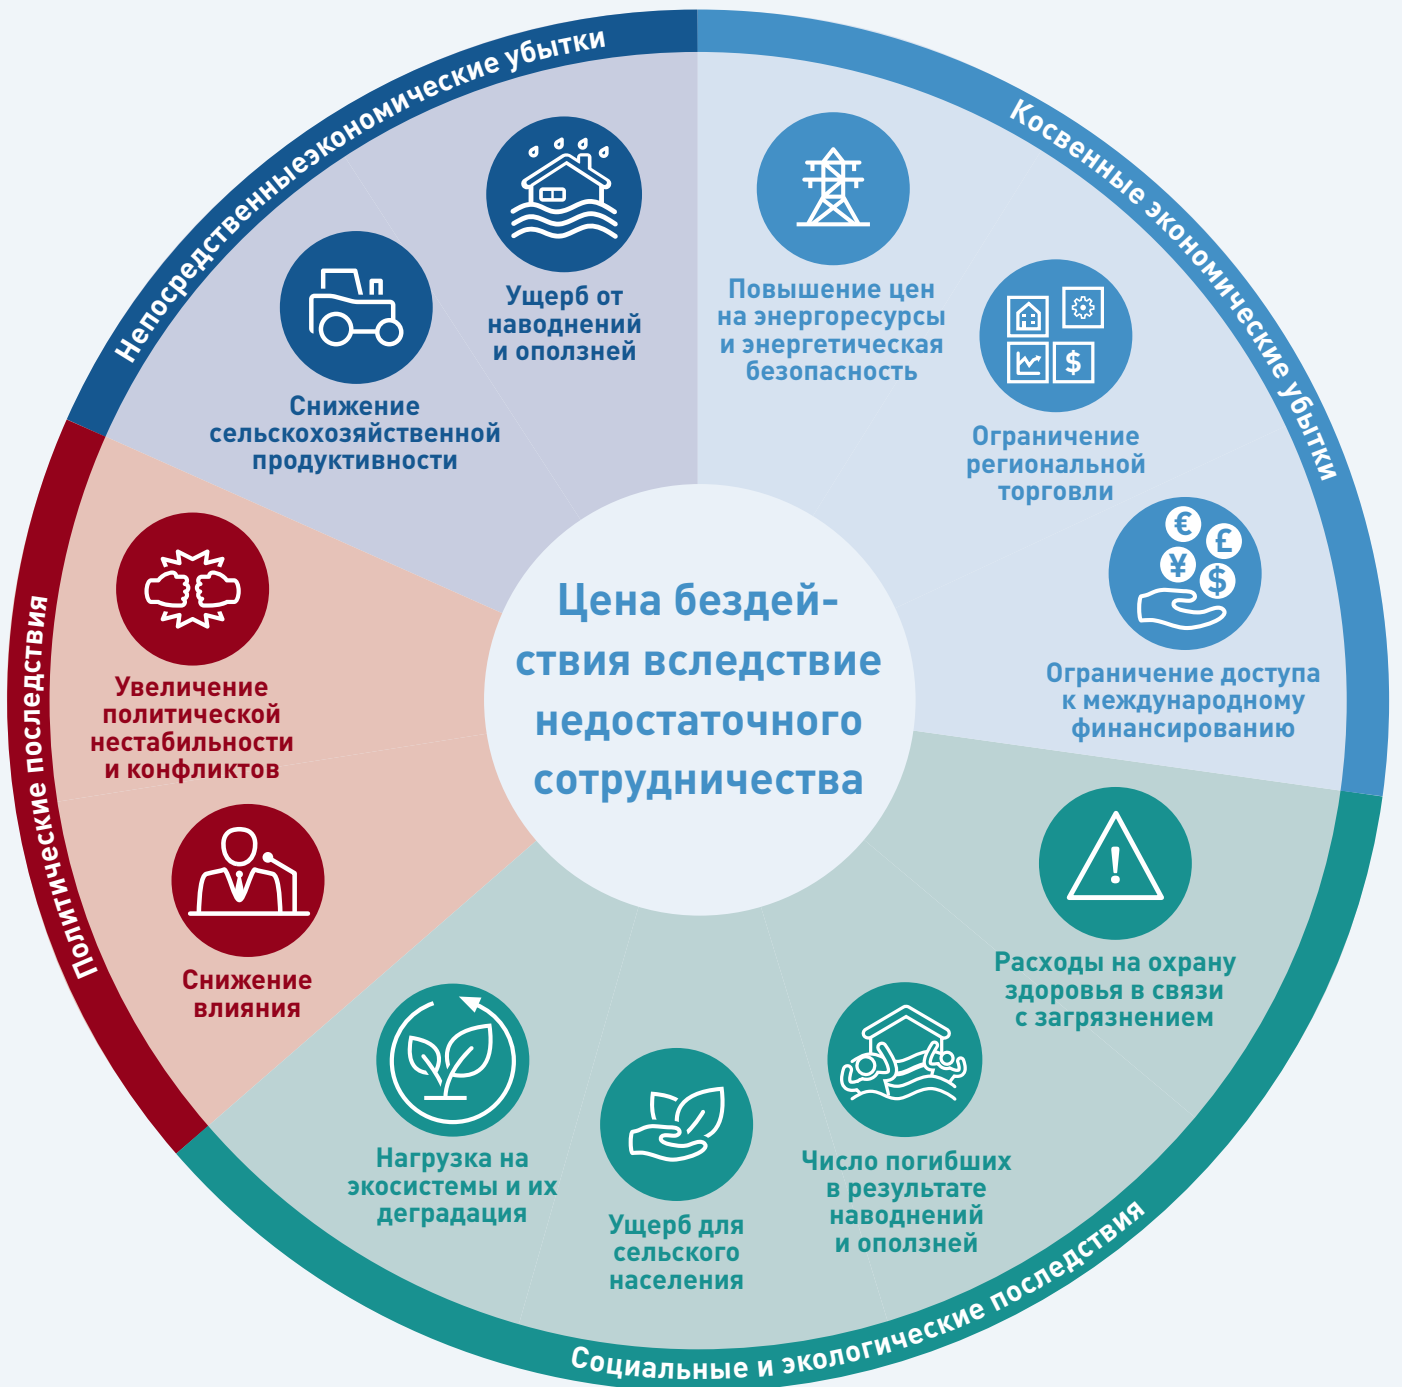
Непосредственныеэкономические убытки

Ущерб от наводнений и оползней

Снижение сельскохозяйственной продуктивности

Косвенные экономические убытки

Повышение цен на энергоресурсы и энергетическая безопасность

Ограничение региональной торговли

Ограничение доступа к международному финансированию

Цена бездействия вследствие недостаточного сотрудничества

Политические последствия

Увеличение политической нестабильности и конфликтов

Снижение влияния

Социальные и экологические последствия

Расходы на охрану здоровья в связи с загрязнением

Число погибших в результате наводнений и оползней

Ущерб для сельского населения

Нагрузка на экосистемы и их деградация